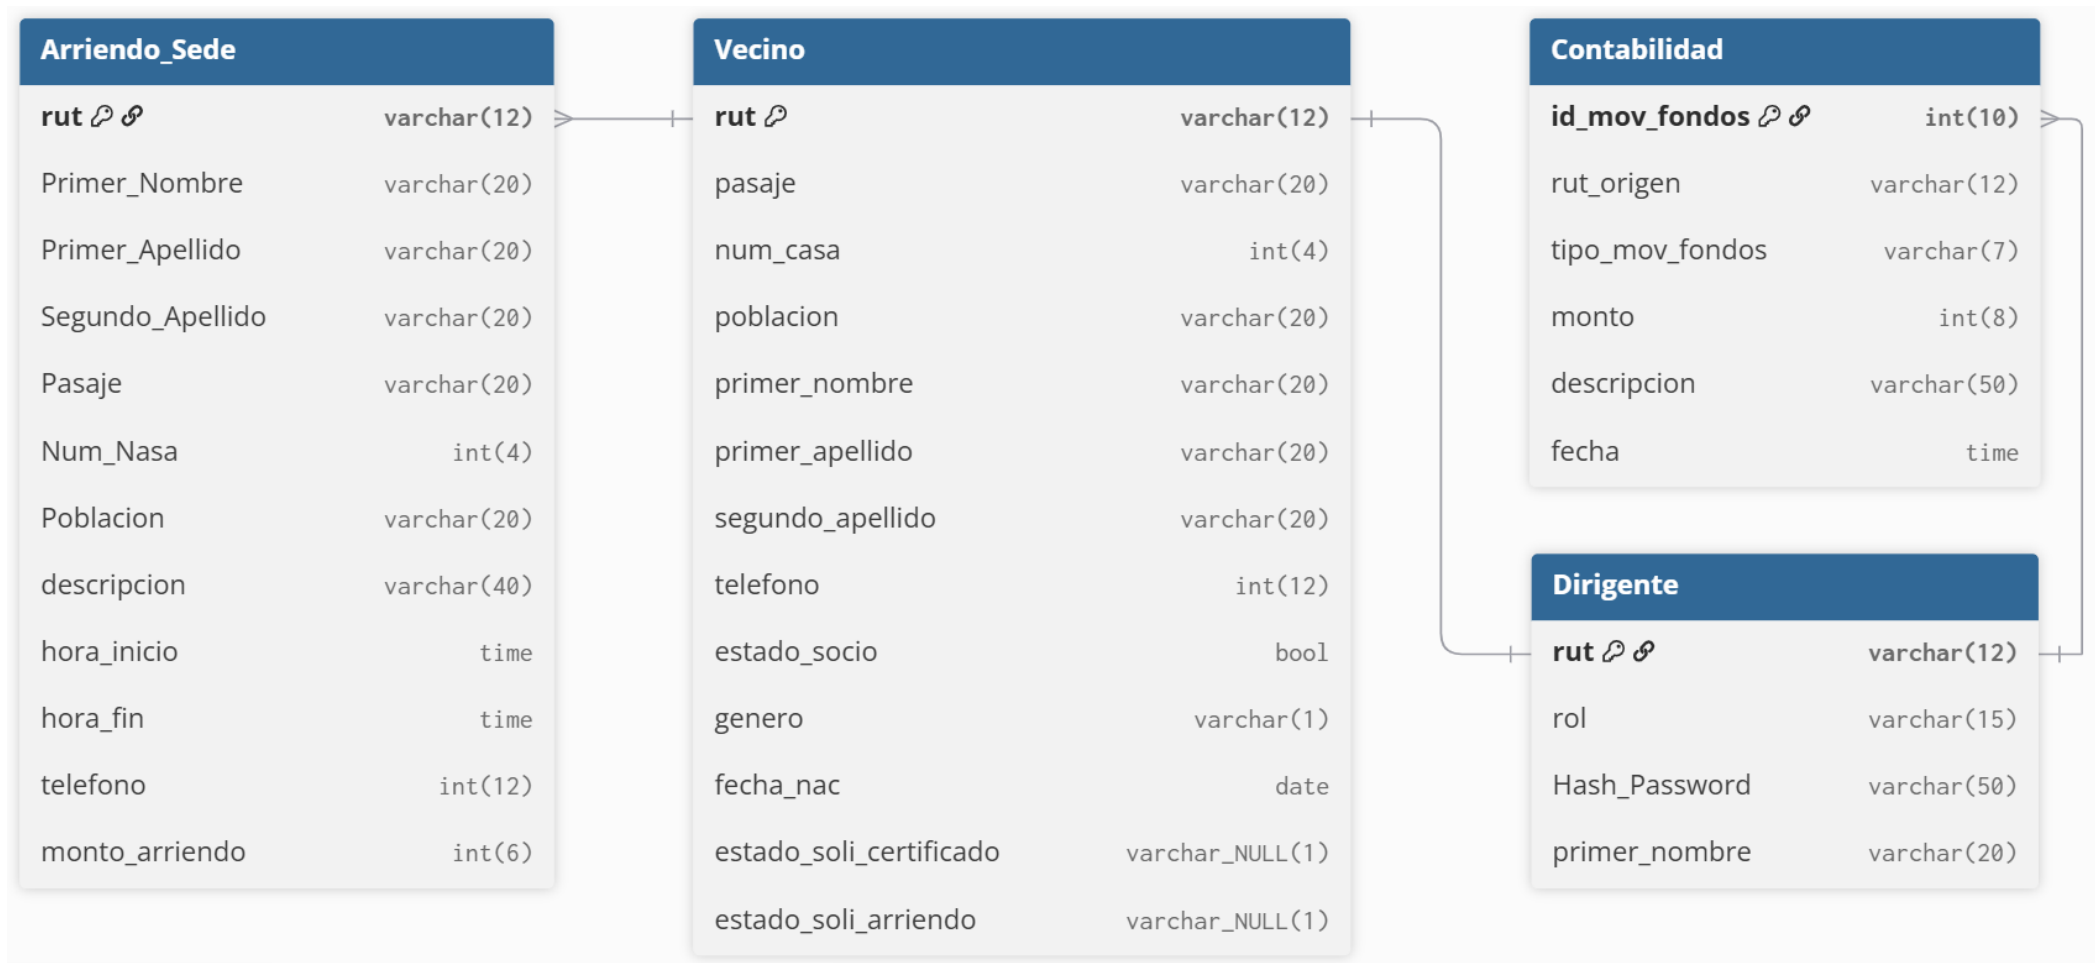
Arriendo_Sede

| rut | varchar(12) |
|---|---|
| Primer_Nombre | varchar(20) |
| Primer_Apellido | varchar(20) |
| Segundo_Apellido | varchar(20) |
| Pasaje | varchar(20) |
| Num_Nasa | int(4) |
| Poblacion | varchar(20) |
| descripcion | varchar(40) |
| hora_inicio | time |
| hora_fin | time |
| telefono | int(12) |
| monto_arriendo | int(6) |

Vecino

| rut | varchar(12) |
|---|---|
| pasaje | varchar(20) |
| num_casa | int(4) |
| poblacion | varchar(20) |
| primer_nombre | varchar(20) |
| primer_apellido | varchar(20) |
| segundo_apellido | varchar(20) |
| telefono | int(12) |
| estado_socio | bool |
| genero | varchar(1) |
| fecha_nac | date |
| estado_soli_certificado | varchar_NULL(1) |
| estado_soli_arriendo | varchar_NULL(1) |

Contabilidad

| id_mov_fondos | int(10) |
|---|---|
| rut_origen | varchar(12) |
| tipo_mov_fondos | varchar(7) |
| monto | int(8) |
| descripcion | varchar(50) |
| fecha | time |

Dirigente

| rut | varchar(12) |
|---|---|
| rol | varchar(15) |
| Hash_Password | varchar(50) |
| primer_nombre | varchar(20) |